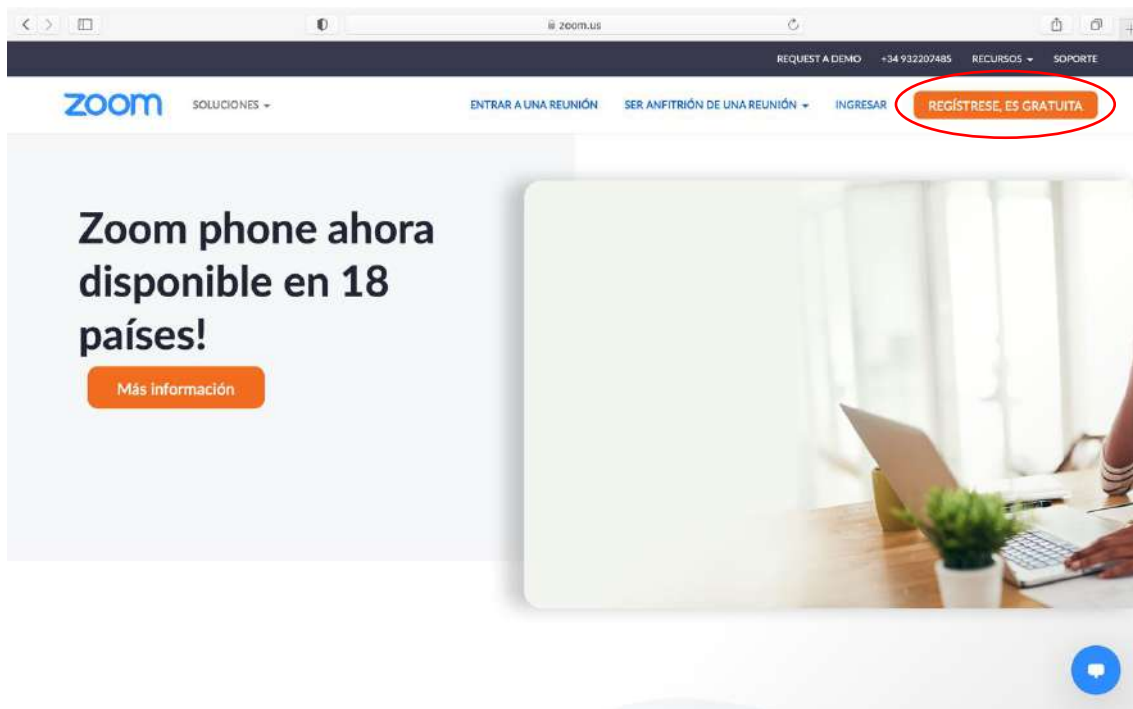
zoom.us

REQUEST A DEMO +34 932207485 RECURSOS SOPORTE

zoom SOLUCIONES ENTRAR A UNA REUNIÓN SER ANFITRIÓN DE UNA REUNIÓN INGRESAR REGÍSTRESE, ES GRATUITA

Zoom phone ahora disponible en 18 países!

Más información